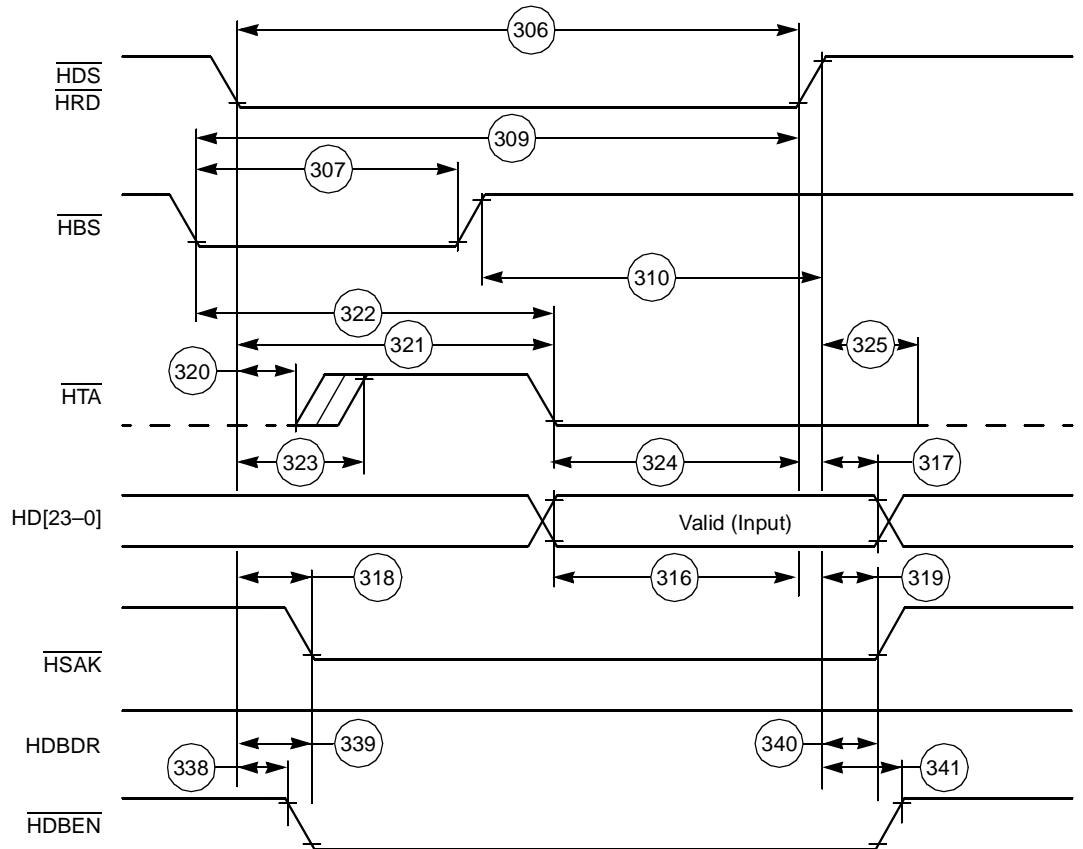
306

$\overline{HDS}$
$\overline{HRD}$

309

307

$\overline{HBS}$

310

322

325

321

320

$\overline{HTA}$

323

324

317

HD[23–0]

Valid (Input)

318

316

319

$\overline{HSAK}$

HDBDR

339

340

338

341

$\overline{HDBEN}$